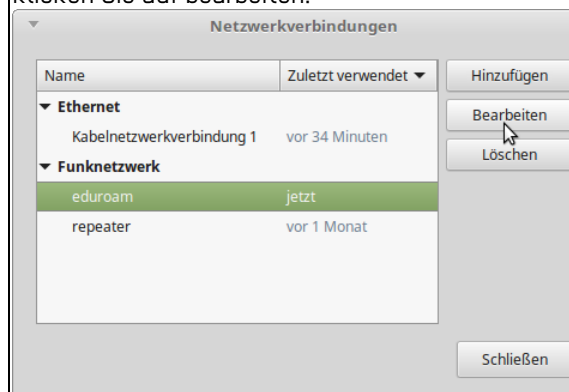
klicken Sie auf bearbeiten.

Netzwerkverbindungen

| Name | Zuletzt verwendet ▼ |
|---|---|
| ▼ Ethernet | |
| Kabelnetzwerkverbindung 1 | vor 34 Minuten |
| ▼ Funknetzwerk | |
| eduroam | jetzt |
| repeater | vor 1 Monat |

Hinzufügen

Bearbeiten

Löschen

Schließen